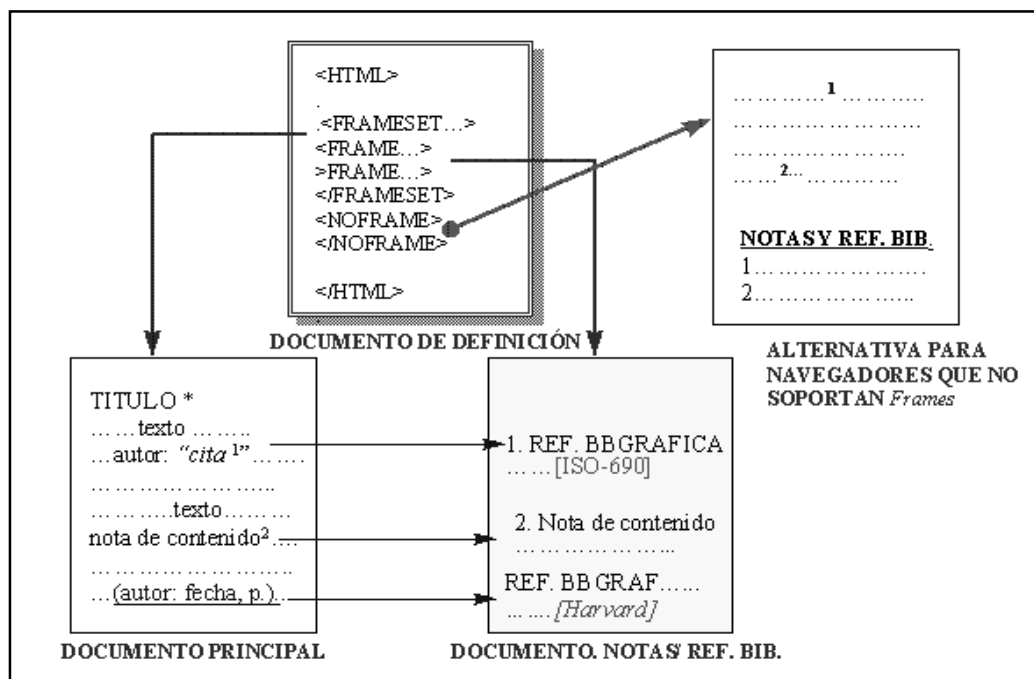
<HTML>
.
.<FRAMESET…>
<FRAME…>
>FRAME…>
</FRAMESET>
<NOFRAME>
</NOFRAME>

</HTML>

DOCUMENTO DE DEFINICIÓN

…………$^1$…………..
……………………
…………………..
……$^2$…………

NOTAS Y REF. BIB.
1……………………
2……………………..

ALTERNATIVA PARA NAVEGADORES QUE NO SOPORTAN *Frames*

TITULO *
……texto……..
…autor: *"cita* $^1$*"*……
……………………..
…………texto………
nota de contenido$^2$….
……………………..
…(autor: fecha, p.)..

DOCUMENTO PRINCIPAL

1. REF. BBGRAFICA
……[ISO-690]

2. Nota de contenido
……………………...

REF. BBGRAF…...
… ….*[Harvard]*

DOCUMENTO. NOTAS/ REF. BIB.